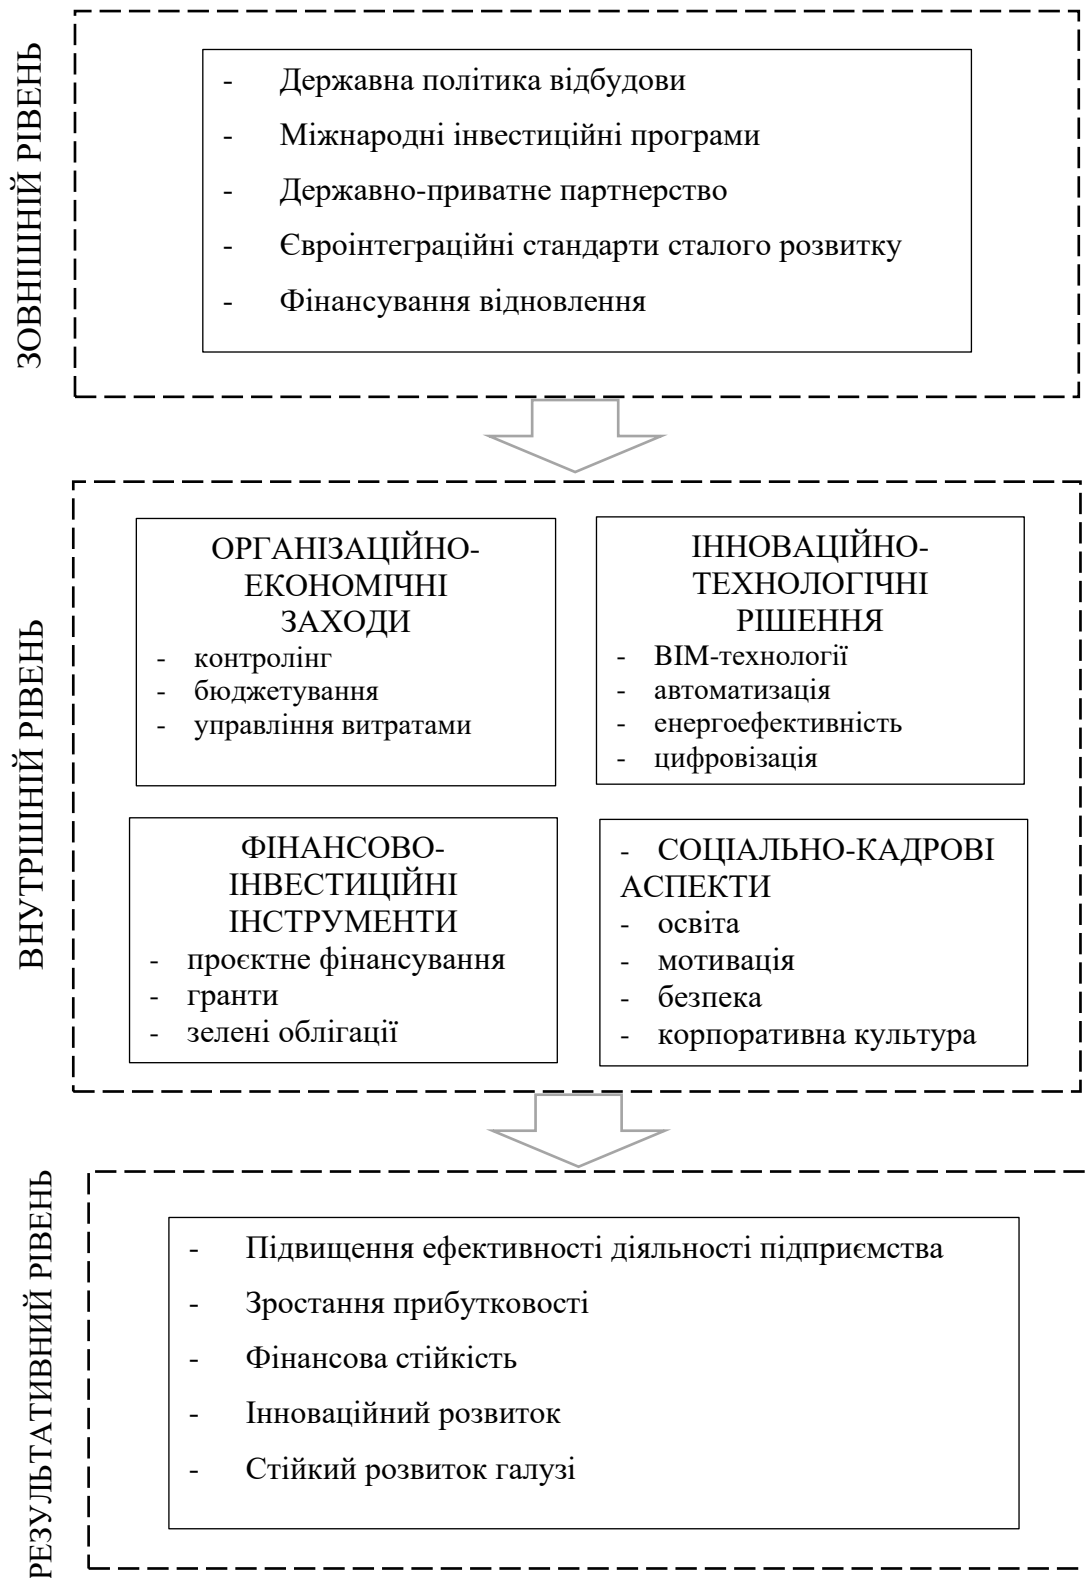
ЗОВНІШНІЙ РІВЕНЬ

- Державна політика відбудови
- Міжнародні інвестиційні програми
- Державно-приватне партнерство
- Євроінтеграційні стандарти сталого розвитку
- Фінансування відновлення

ВНУТРІШНІЙ РІВЕНЬ

ОРГАНІЗАЦІЙНО-ЕКОНОМІЧНІ ЗАХОДИ
- контролінг
- бюджетування
- управління витратами

ІННОВАЦІЙНО-ТЕХНОЛОГІЧНІ РІШЕННЯ
- BIM-технології
- автоматизація
- енергоефективність
- цифровізація

ФІНАНСОВО-ІНВЕСТИЦІЙНІ ІНСТРУМЕНТИ
- проєктне фінансування
- гранти
- зелені облігації

- СОЦІАЛЬНО-КАДРОВІ АСПЕКТИ
- освіта
- мотивація
- безпека
- корпоративна культура

РЕЗУЛЬТАТИВНИЙ РІВЕНЬ

- Підвищення ефективності діяльності підприємства
- Зростання прибутковості
- Фінансова стійкість
- Інноваційний розвиток
- Стійкий розвиток галузі